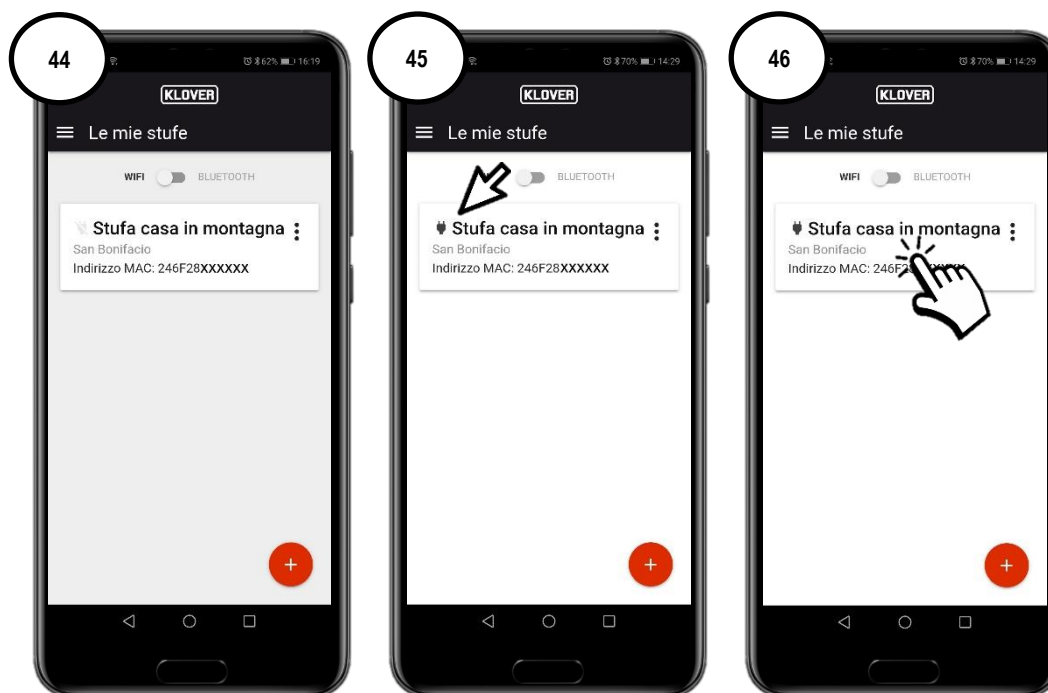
44

62% 16:19

KLOVER

Le mie stufe

WIFI BLUETOOTH

Stufa casa in montagna
San Bonifacio
Indirizzo MAC: 246F28XXXXXX

+

45

70% 14:29

KLOVER

Le mie stufe

BLUETOOTH

Stufa casa in montagna
San Bonifacio
Indirizzo MAC: 246F28XXXXXX

+

46

70% 14:29

KLOVER

Le mie stufe

WIFI BLUETOOTH

Stufa casa in montagna
San Bonifacio
Indirizzo MAC: 246F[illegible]

+